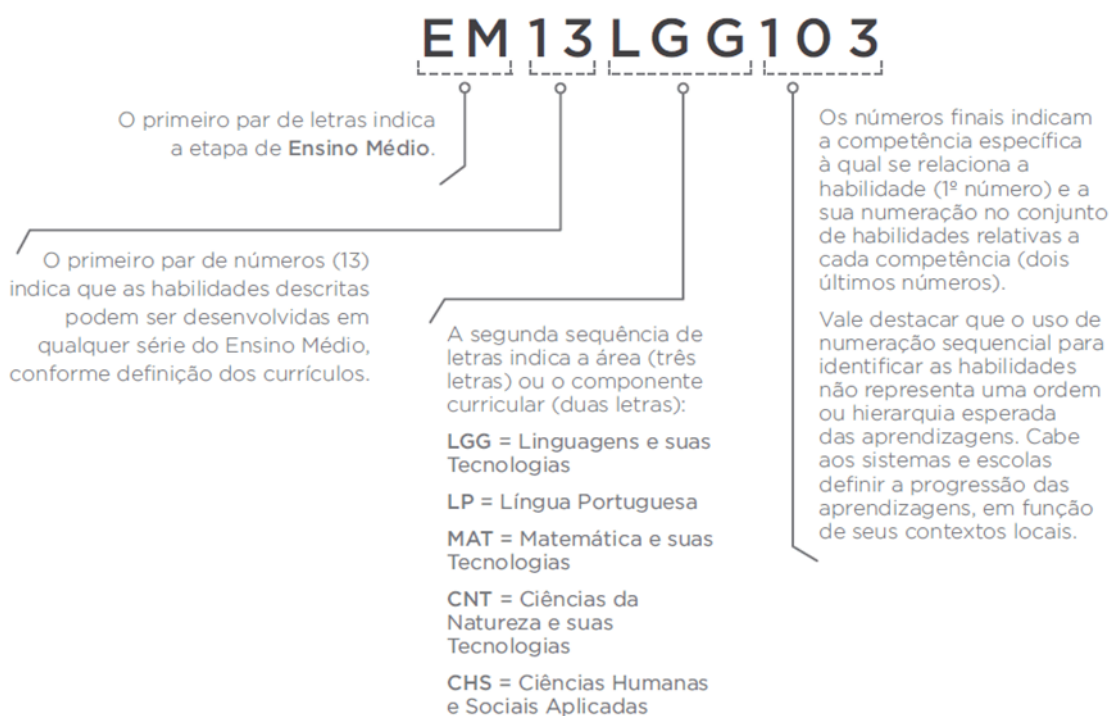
EM13LGG103

O primeiro par de letras indica a etapa de **Ensino Médio**.

O primeiro par de números (13) indica que as habilidades descritas podem ser desenvolvidas em qualquer série do Ensino Médio, conforme definição dos currículos.

A segunda sequência de letras indica a área (três letras) ou o componente curricular (duas letras):

**LGG** = Linguagens e suas Tecnologias

**LP** = Língua Portuguesa

**MAT** = Matemática e suas Tecnologias

**CNT** = Ciências da Natureza e suas Tecnologias

**CHS** = Ciências Humanas e Sociais Aplicadas

Os números finais indicam a competência específica à qual se relaciona a habilidade (1º número) e a sua numeração no conjunto de habilidades relativas a cada competência (dois últimos números).

Vale destacar que o uso de numeração sequencial para identificar as habilidades não representa uma ordem ou hierarquia esperada das aprendizagens. Cabe aos sistemas e escolas definir a progressão das aprendizagens, em função de seus contextos locais.